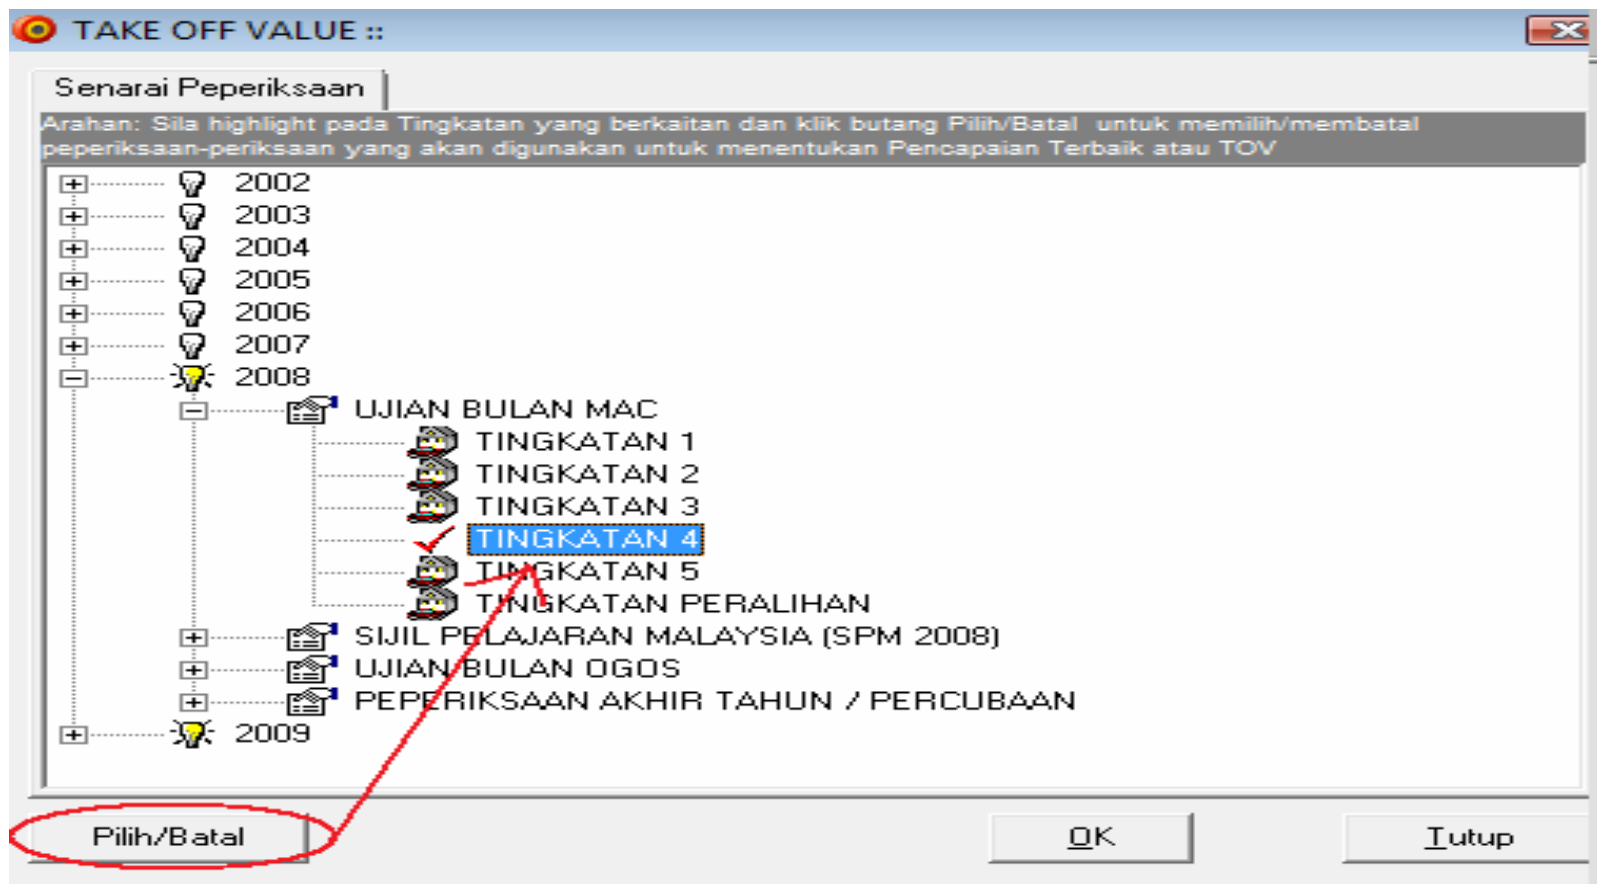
TAKE OFF VALUE ::

Senarai Peperiksaan

Arahan: Sila highlight pada Tingkatan yang berkaitan dan klik butang Pilih/Batal untuk memilih/membatal peperiksaan-periksaan yang akan digunakan untuk menentukan Pencapaian Terbaik atau TOV

2002
2003
2004
2005
2006
2007
2008
UJIAN BULAN MAC
TINGKATAN 1
TINGKATAN 2
TINGKATAN 3
TINGKATAN 4
TINGKATAN 5
TINGKATAN PERALIHAN
SIJIL PELAJARAN MALAYSIA (SPM 2008)
UJIAN BULAN OGOS
PEPERIKSAAN AKHIR TAHUN / PERCUBAAN
2009

Pilih/Batal

OK

Tutup